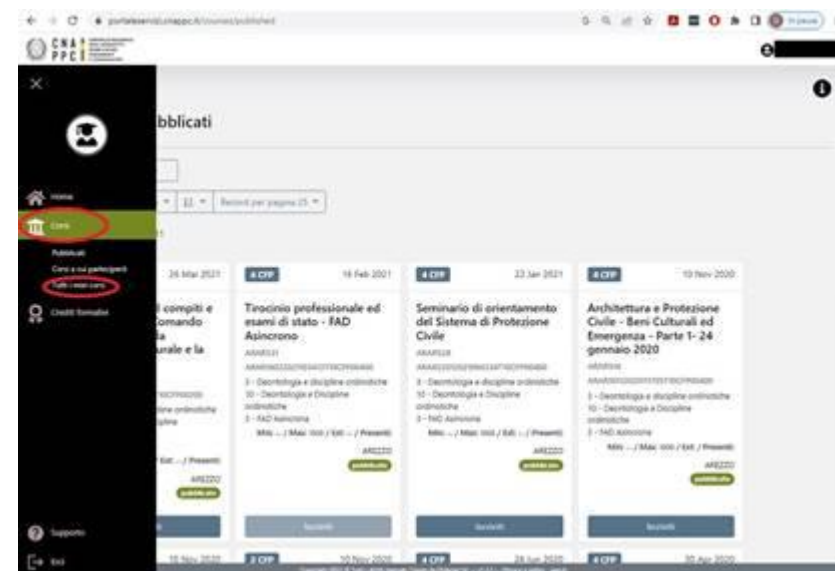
portaleservizi.cnappc.it/courses/published

CNA PPC

bblicati

Home
Corsi
Pubblicati
Corsi a cui partecipi
Tutti i miei corsi
Crediti formativi

Supporto
Esci

Record per pagina 25

26 Mar 2021
I compiti e
omando
a
urale e la
pubblicato

4 CFP
16 Feb 2021
Tirocinio professionale ed esami di stato - FAD Asincrono
ARAR531
3 - Deontologia e discipline ordinistiche
10 - Deontologia e Discipline ordinistiche
3 - FAD Asincrona
Min: -- / Max: 000 / Ext: -- / Presenti:
AREZZO
pubblicato
Iscriviti

4 CFP
23 Jan 2021
Seminario di orientamento del Sistema di Protezione Civile
ARAR528
3 - Deontologia e discipline ordinistiche
10 - Deontologia e Discipline ordinistiche
3 - FAD Asincrona
Min: -- / Max: 000 / Ext: -- / Presenti:
AREZZO
pubblicato
Iscriviti

4 CFP
10 Nov 2020
Architettura e Protezione Civile - Beni Culturali ed Emergenza - Parte 1- 24 gennaio 2020
ARAR496
3 - Deontologia e discipline ordinistiche
10 - Deontologia e Discipline ordinistiche
3 - FAD Asincrona
Min: -- / Max: 000 / Ext: -- / Presenti:
AREZZO
pubblicato
Iscriviti

10 Nov 2020
2 CFP
10 Nov 2020
4 CFP
26 Jun 2020
4 CFP
30 Apr 2020